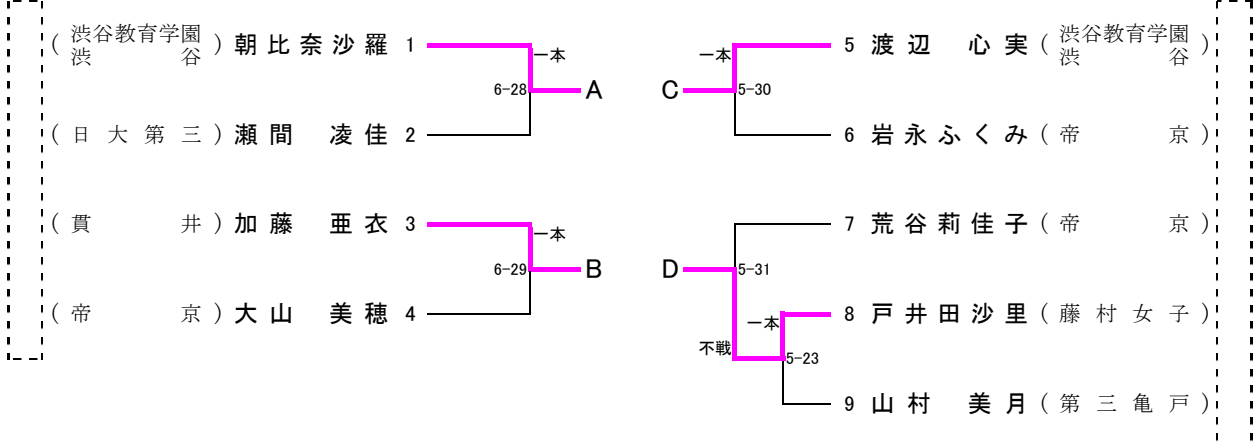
( 渋谷教育学園 渋谷 ) 朝比奈沙羅 1
一本
6-28
A

( 日大第三 ) 瀬間 凌佳 2

( 貫井 ) 加藤 亜衣 3
一本
6-29
B

( 帝京 ) 大山 美穂 4

C
一本
5-30
5 渡辺 心実 ( 渋谷教育学園 渋谷 )

6 岩永ふくみ ( 帝京 )

D
5-31
7 荒谷莉佳子 ( 帝京 )

一本
不戦
5-23
8 戸井田沙里 ( 藤村女子 )

9 山村 美月 ( 第三亀戸 )